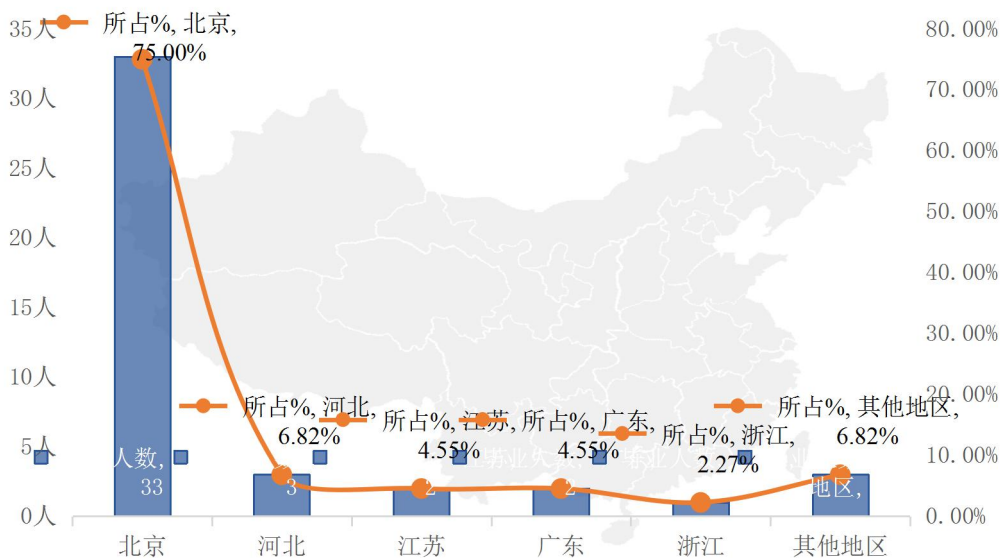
35人
30人
25人
20人
15人
10人
5人
0人

80.00%
70.00%
60.00%
50.00%
40.00%
30.00%
20.00%
10.00%
0.00%

所占%, 北京, 75.00%
所占%, 河北, 6.82%
所占%, 江苏, 4.55%
所占%, 广东, 4.55%
所占%, 浙江, 2.27%
所占%, 其他地区, 6.82%

人数, 33
3
2
2
地区,

北京 河北 江苏 广东 浙江 其他地区